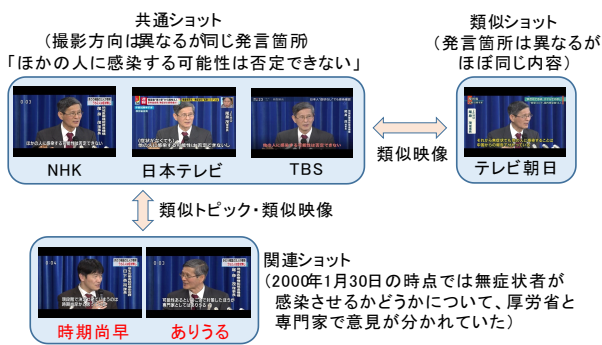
共通ショット
（撮影方向は異なるが同じ発言箇所
「ほかの人に感染する可能性は否定できない」

類似ショット
（発言箇所は異なるが
ほぼ同じ内容）

NHK

日本テレビ

TBS

類似映像

テレビ朝日

類似トピック・類似映像

時期尚早

ありうる

関連ショット
（2000年1月30日の時点では無症状者が感染させるかどうかについて、厚労省と専門家で意見が分かれていた）